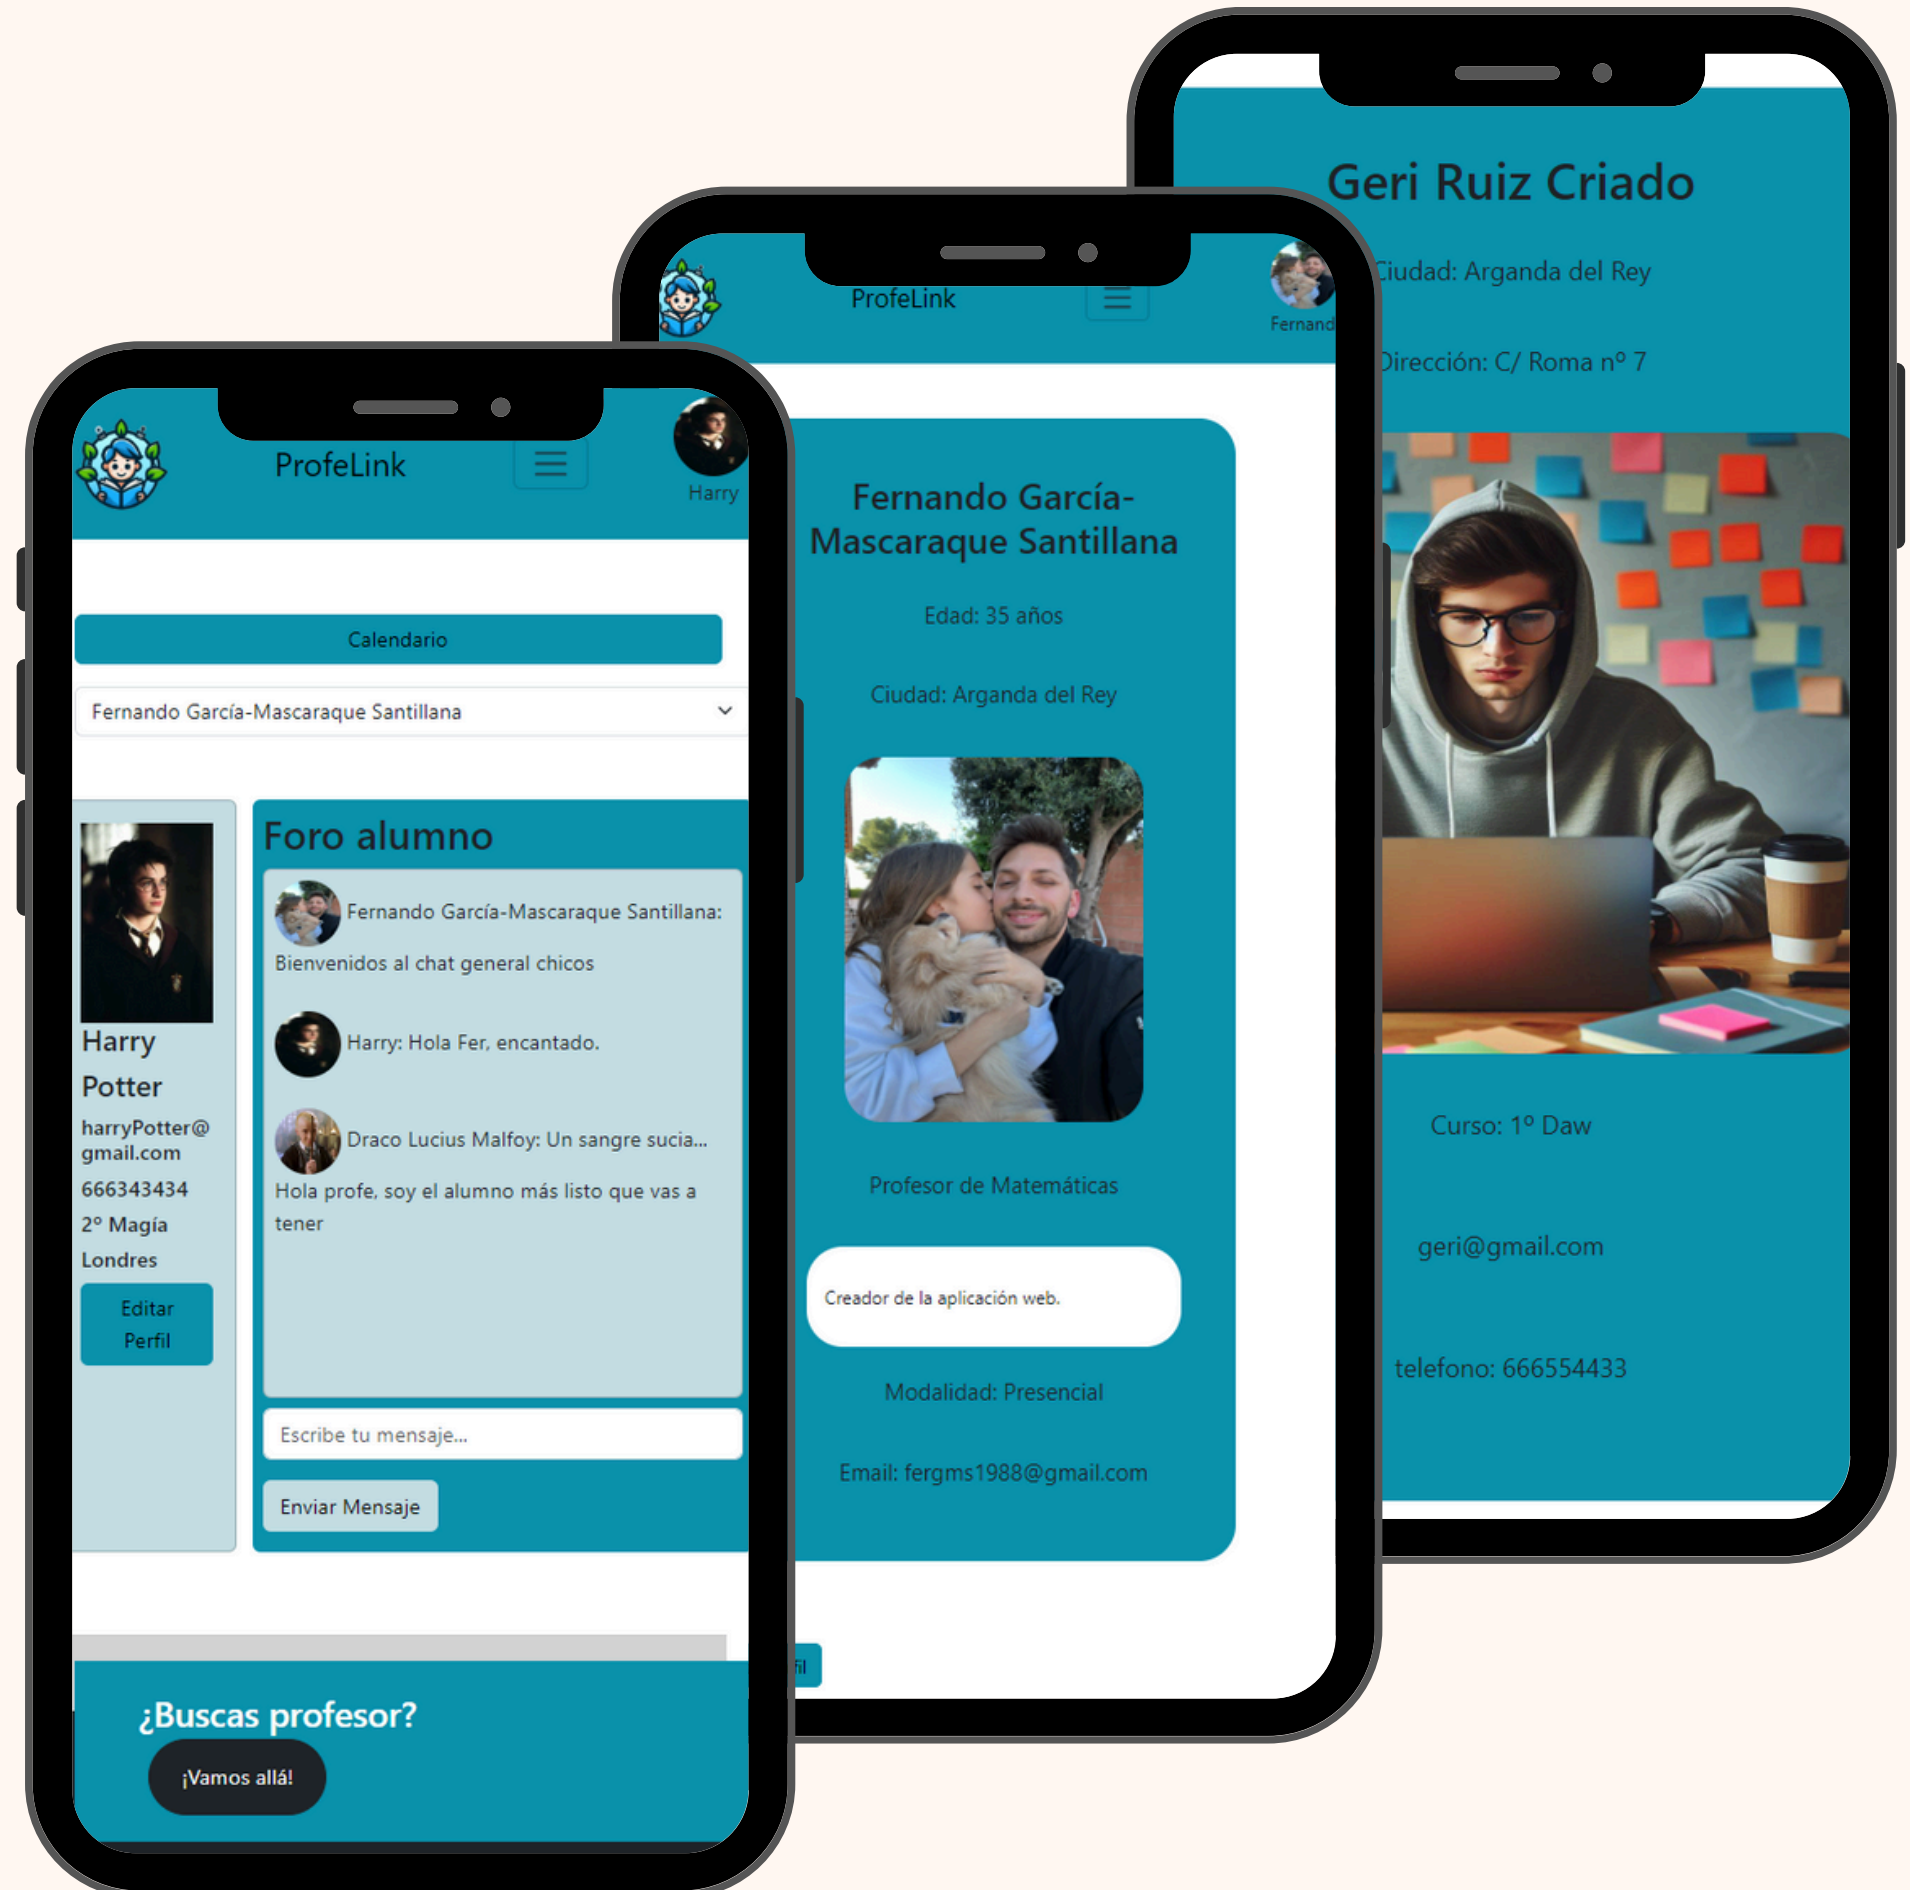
ProfeLink

Harry

Calendario

Fernando García-Mascaraque Santillana

Harry Potter

harryPotter@gmail.com

666343434

2º Magia

Londres

Editar Perfil

Foro alumno

Fernando García-Mascaraque Santillana: Bienvenidos al chat general chicos

Harry: Hola Fer, encantado.

Draco Lucius Malfoy: Un sangre sucia... Hola profe, soy el alumno más listo que vas a tener

Escribe tu mensaje...

Enviar Mensaje

¿Buscas profesor?

¡Vamos allá!

ProfeLink

Fernand

Fernando García-Mascaraque Santillana

Edad: 35 años

Ciudad: Arganda del Rey

Profesor de Matemáticas

Creador de la aplicación web.

Modalidad: Presencial

Email: fergms1988@gmail.com

fil

Geri Ruiz Criado

Ciudad: Arganda del Rey

Dirección: C/ Roma nº 7

Curso: 1º Daw

geri@gmail.com

telefono: 666554433